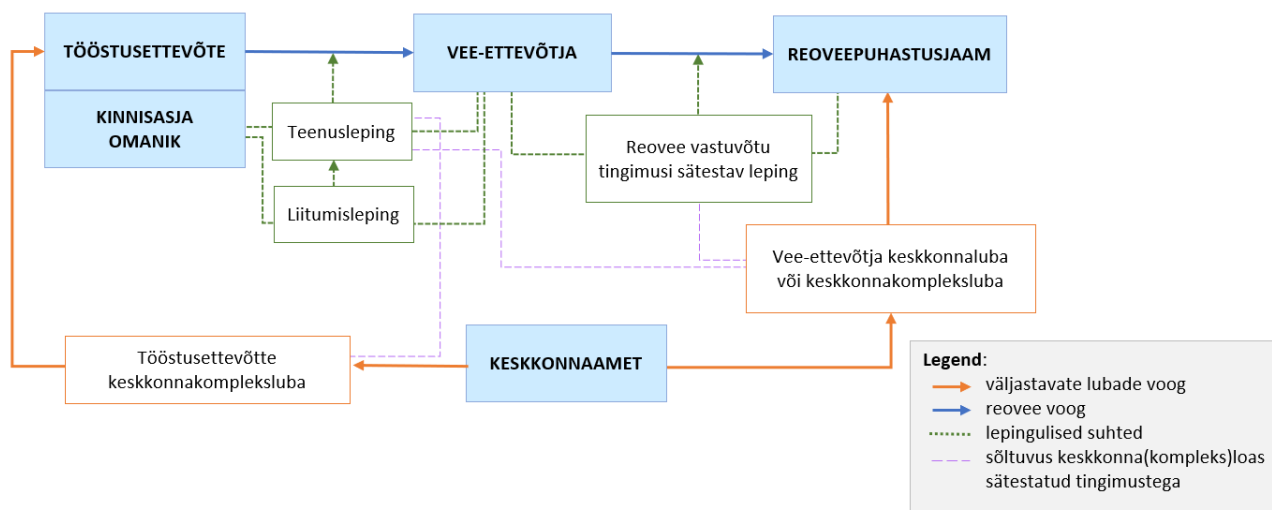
TÖÖSTUSETTEVÕTE

KINNISASJA OMANIK

VEE-ETTEVÕTJA

REOVEEPUHASTUSJAAM

Teenusleping

Liitumisleping

Reovee vastuvõtu tingimusi sätestav leping

Vee-ettevõtja keskkonnaluba või keskkonnakompleksluba

Tööstusettevõtte keskkonnakompleksluba

KESKKONNAAMET

Legend:
väljastavate lubade voog
reovee voog
lepingulised suhted
sõltuvus keskkonna(kompleks)loas sätestatud tingimustega